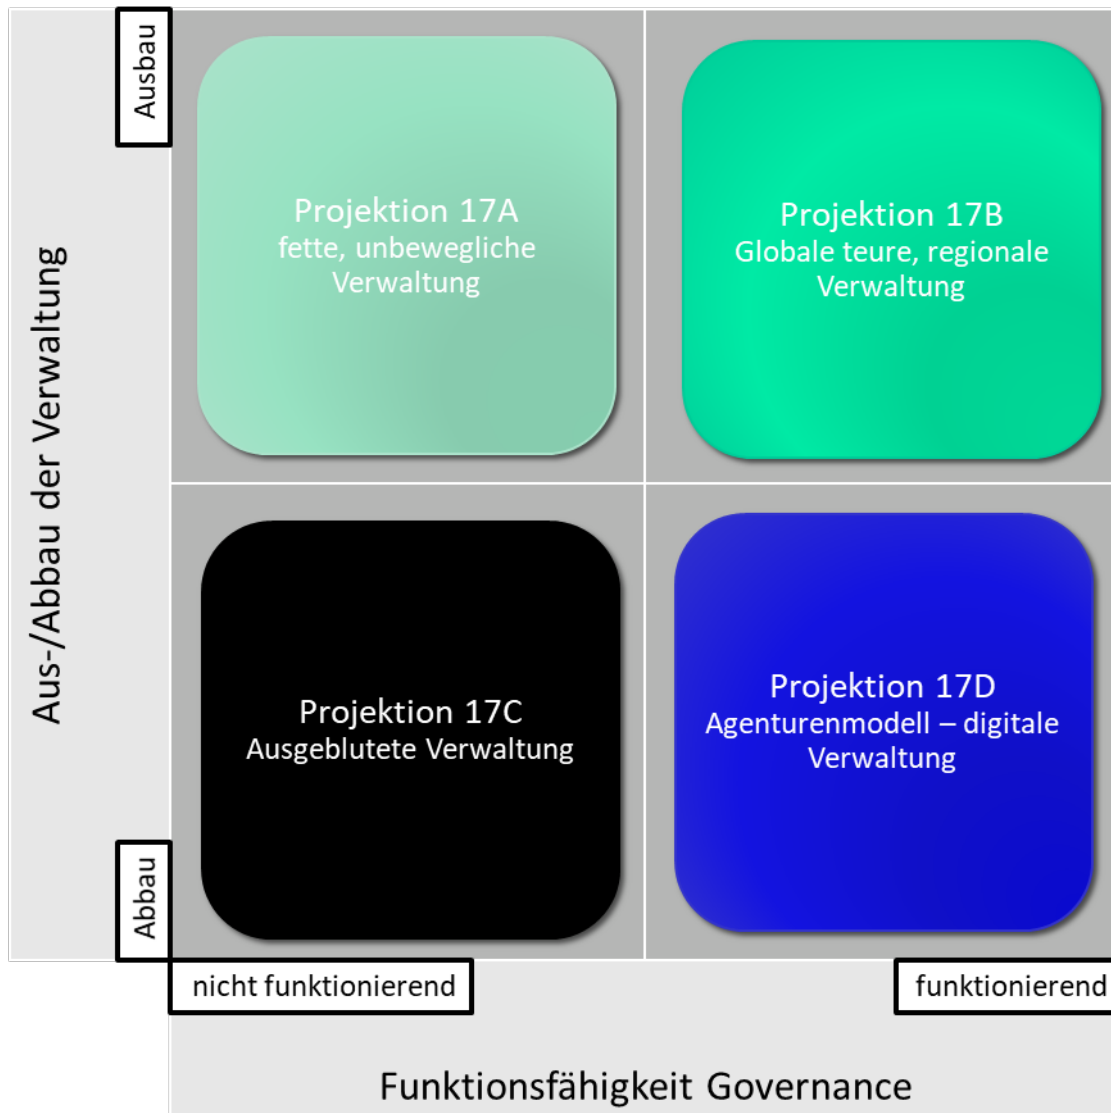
Aus-/Abbau der Verwaltung

Ausbau

Projektion 17A
fette, unbewegliche Verwaltung

Projektion 17B
Globale teure, regionale Verwaltung

Projektion 17C
Ausgeblutete Verwaltung

Projektion 17D
Agenturenmodell – digitale Verwaltung

Abbau

nicht funktionierend

funktionierend

Funktionsfähigkeit Governance